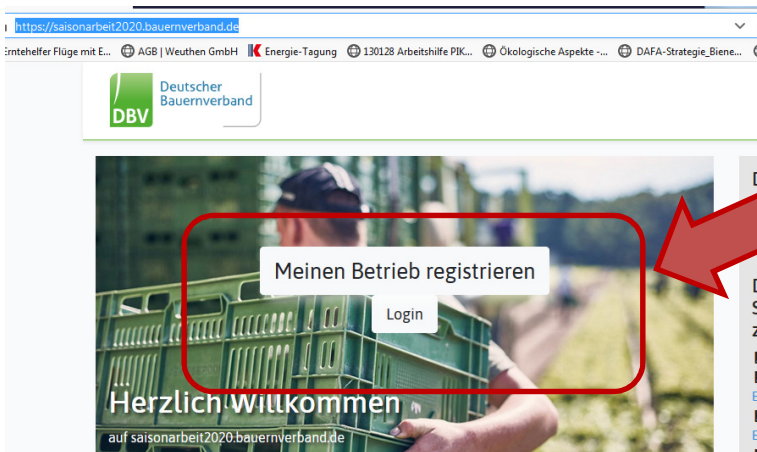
https://saisonarbeit2020.bauernverband.de

Erntehelfer Flüge mit E... AGB | Weuthen GmbH Energie-Tagung 130128 Arbeitshilfe PIK... Ökologische Aspekte -... DAFA-Strategie_Biene...

DBV Deutscher Bauernverband

Meinen Betrieb registrieren

Login

Herzlich Willkommen

auf saisonarbeit2020.bauernverband.de